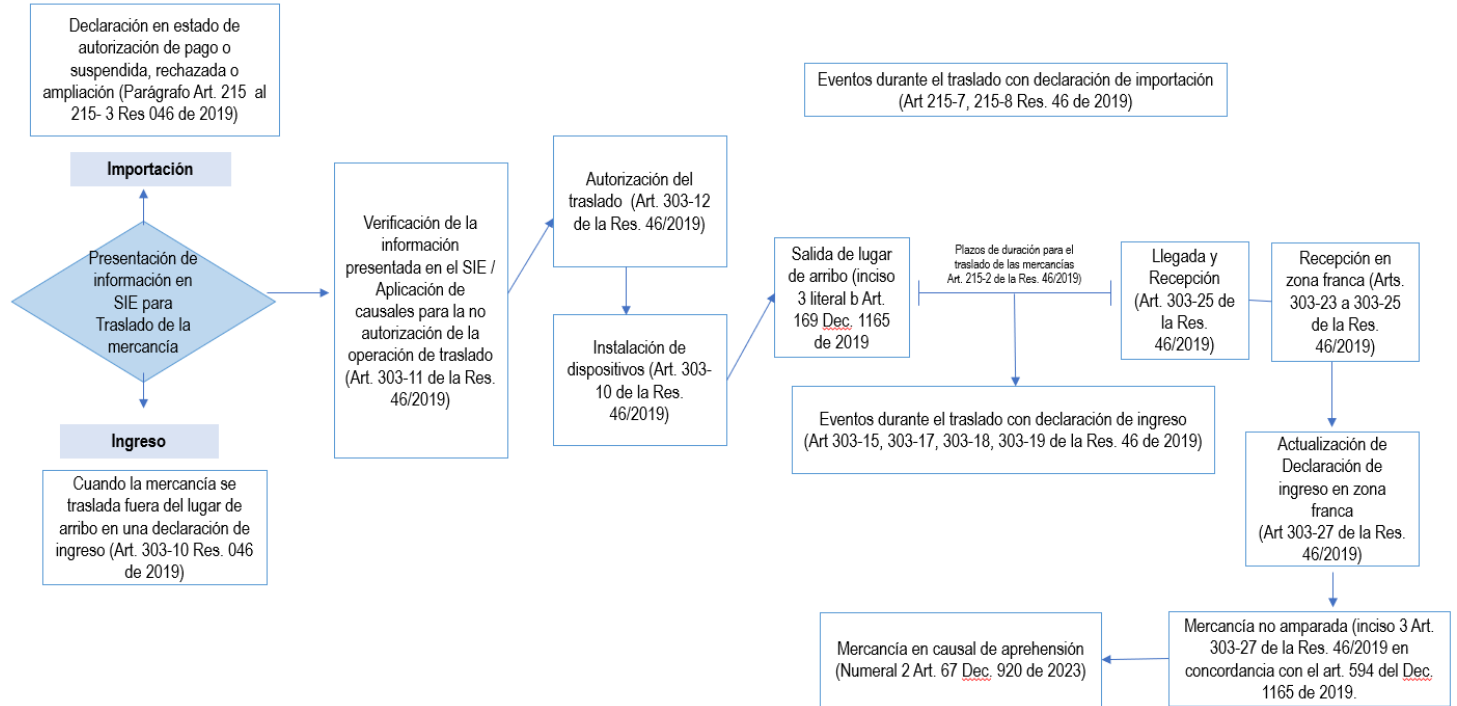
Declaración en estado de autorización de pago o suspendida, rechazada o ampliación (Parágrafo Art. 215 al 215- 3 Res 046 de 2019)

Importación

Presentación de información en SIE para Traslado de la mercancía

Ingreso

Cuando la mercancía se traslada fuera del lugar de arribo en una declaración de ingreso (Art. 303-10 Res. 046 de 2019)

Verificación de la información presentada en el SIE / Aplicación de causales para la no autorización de la operación de traslado (Art. 303-11 de la Res. 46/2019)

Autorización del traslado (Art. 303-12 de la Res. 46/2019)

Instalación de dispositivos (Art. 303-10 de la Res. 46/2019)

Eventos durante el traslado con declaración de importación (Art 215-7, 215-8 Res. 46 de 2019)

Salida de lugar de arribo (inciso 3 literal b Art. 169 Dec. 1165 de 2019

Plazos de duración para el traslado de las mercancías Art. 215-2 de la Res. 46/2019)

Llegada y Recepción (Art. 303-25 de la Res. 46/2019)

Recepción en zona franca (Arts. 303-23 a 303-25 de la Res. 46/2019)

Eventos durante el traslado con declaración de ingreso (Art 303-15, 303-17, 303-18, 303-19 de la Res. 46 de 2019)

Actualización de Declaración de ingreso en zona franca (Art 303-27 de la Res. 46/2019)

Mercancía no amparada (inciso 3 Art. 303-27 de la Res. 46/2019 en concordancia con el art. 594 del Dec. 1165 de 2019.

Mercancía en causal de aprehensión (Numeral 2 Art. 67 Dec. 920 de 2023)